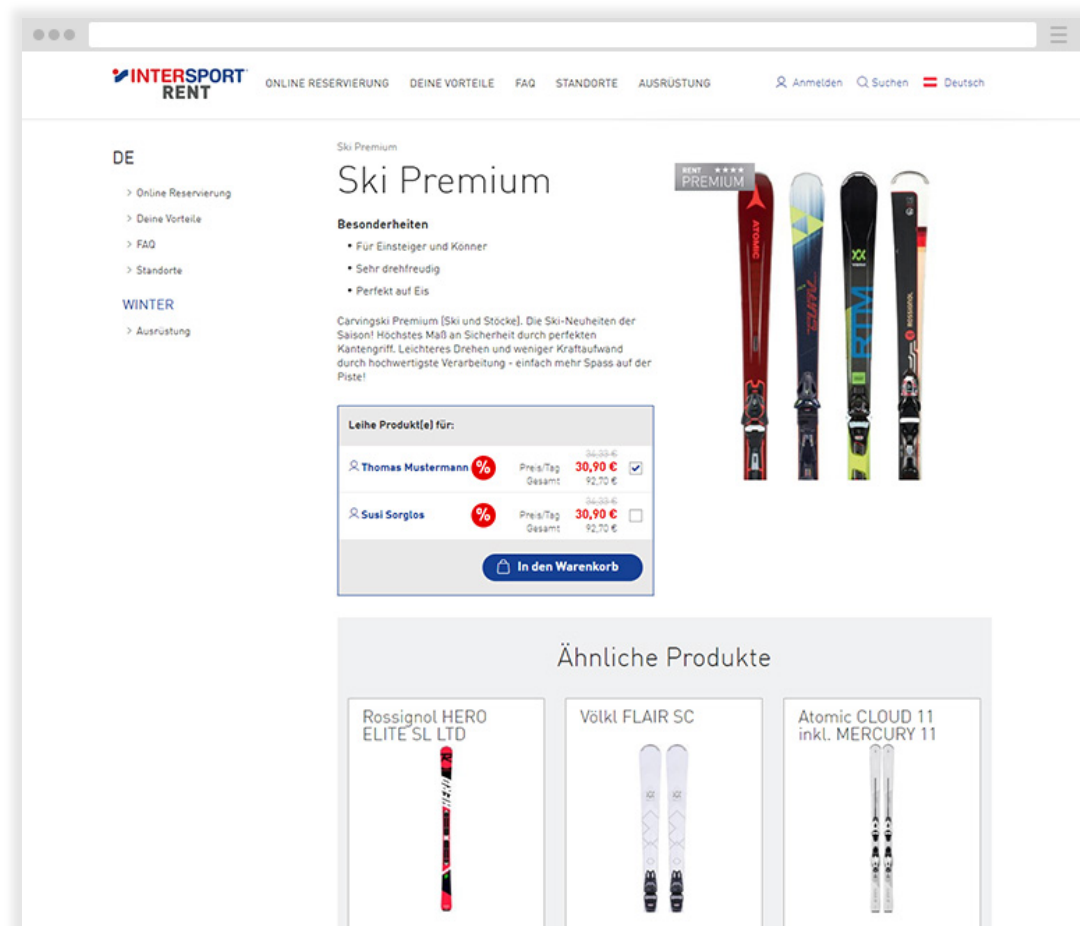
INTERSPORT RENT

ONLINE RESERVIERUNG DEINE VORTEILE FAQ STANDORTE AUSRÜSTUNG

Anmelden Suchen Deutsch

DE

> Online Reservierung
> Deine Vorteile
> FAQ
> Standorte

WINTER

> Ausrüstung

Ski Premium

Ski Premium

Besonderheiten

• Für Einsteiger und Konner
• Sehr drehfreudig
• Perfekt auf Eis

Carvingski Premium (Ski und Stöcke). Die Ski-Neuheiten der Saison! Höchstes Maß an Sicherheit durch perfekten Kantengriff. Leichteres Drehen und weniger Kraftaufwand durch hochwertigste Verarbeitung - einfach mehr Spass auf der Piste!

RENT ★★★★ PREMIUM

Leihe Produkt(e) für:

| | | | | |
|---|---|---|---|---|
| Thomas Mustermann | % | Preis/Tag Gesamt | 34,33 € 30,90 € 92,70 € | ☑ |
| Susi Sorglos | % | Preis/Tag Gesamt | 34,33 € 30,90 € 92,70 € | ☐ |

In den Warenkorb

Ähnliche Produkte

Rossignol HERO ELITE SL LTD

Völkl FLAIR SC

Atomic CLOUD 11 inkl. MERCURY 11